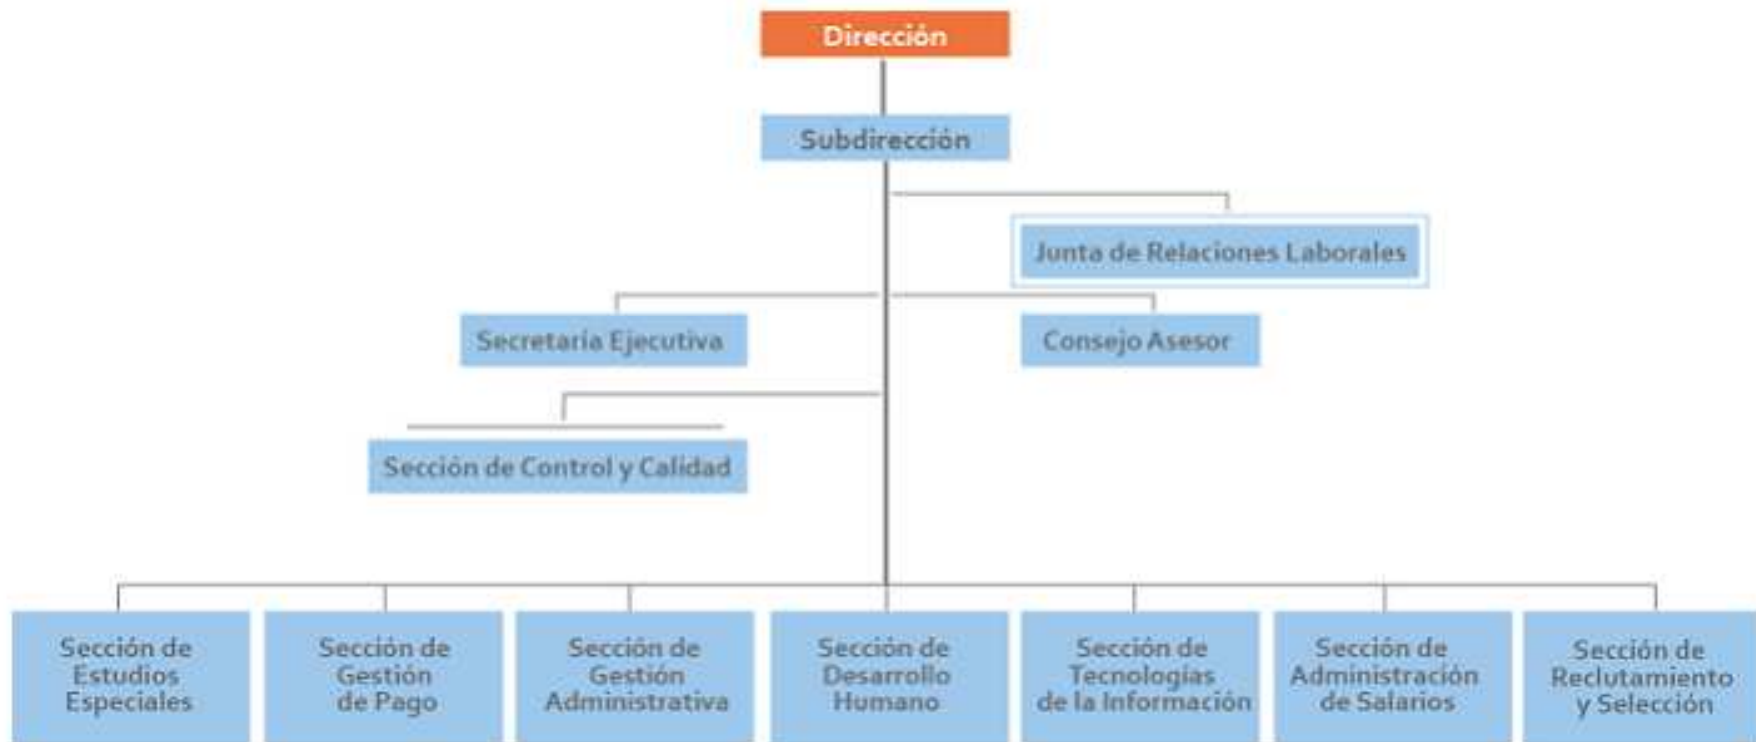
Dirección

Subdirección

Junta de Relaciones Laborales

Secretaría Ejecutiva

Consejo Asesor

Sección de Control y Calidad

Sección de Estudios Especiales

Sección de Gestión de Pago

Sección de Gestión Administrativa

Sección de Desarrollo Humano

Sección de Tecnologías de la Información

Sección de Administración de Salarios

Sección de Reclutamiento y Selección